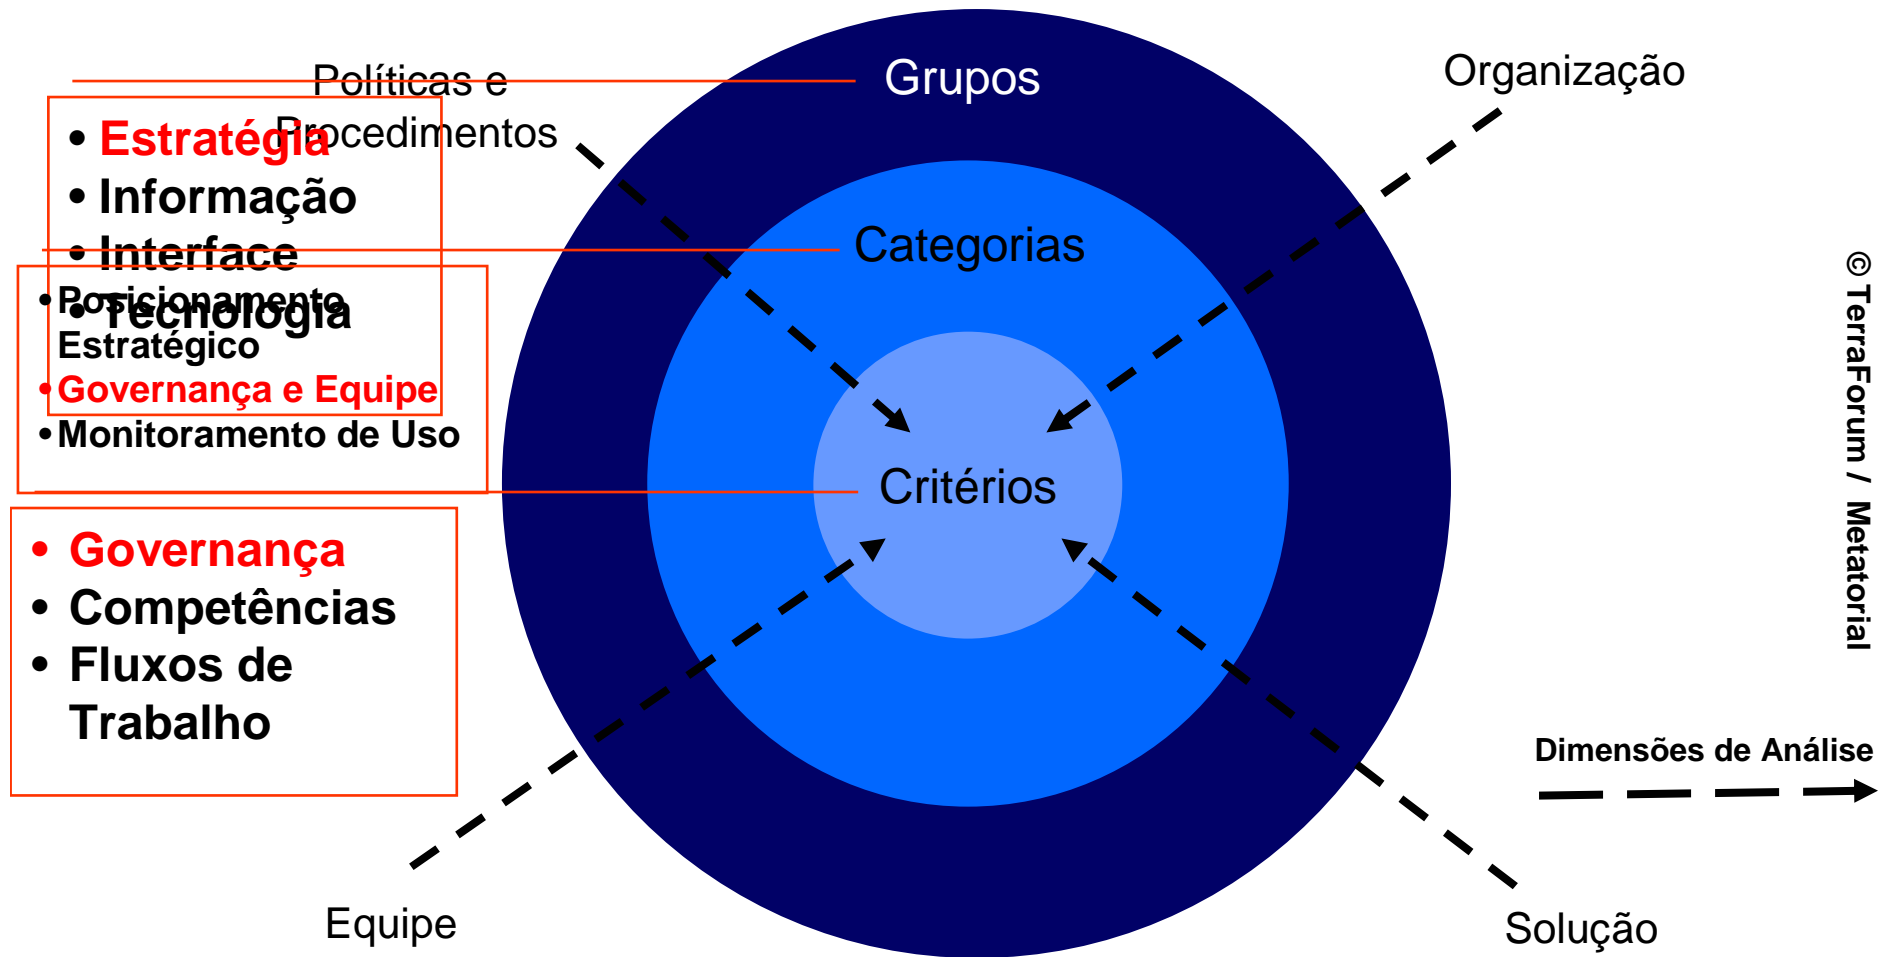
Políticas e Procedimentos

Grupos

Organização

• Estratégia
• Informação
• Interface
• Tecnologia

Categorias

• Posicionamento Estratégico
• Governança e Equipe
• Monitoramento de Uso

Critérios

• Governança
• Competências
• Fluxos de Trabalho

© TerraForum / Metatorial

Dimensões de Análise

Equipe

Solução